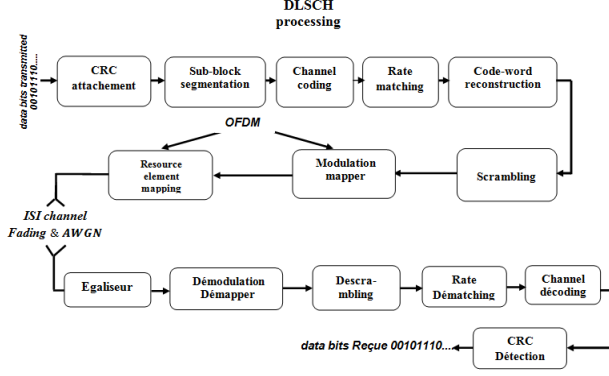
DLSCH processing

data bits transmitted 00101110....

CRC attachement

Sub-block segmentation

Channel coding

Rate matching

Code-word reconstruction

OFDM

Resource element mapping

Modulation mapper

Scrambling

ISI channel
Fading & AWGN

Egaliseur

Démodulation Démapper

Descra-mbling

Rate Dématching

Channel décoding

data bits Reçue 00101110...

CRC Détection